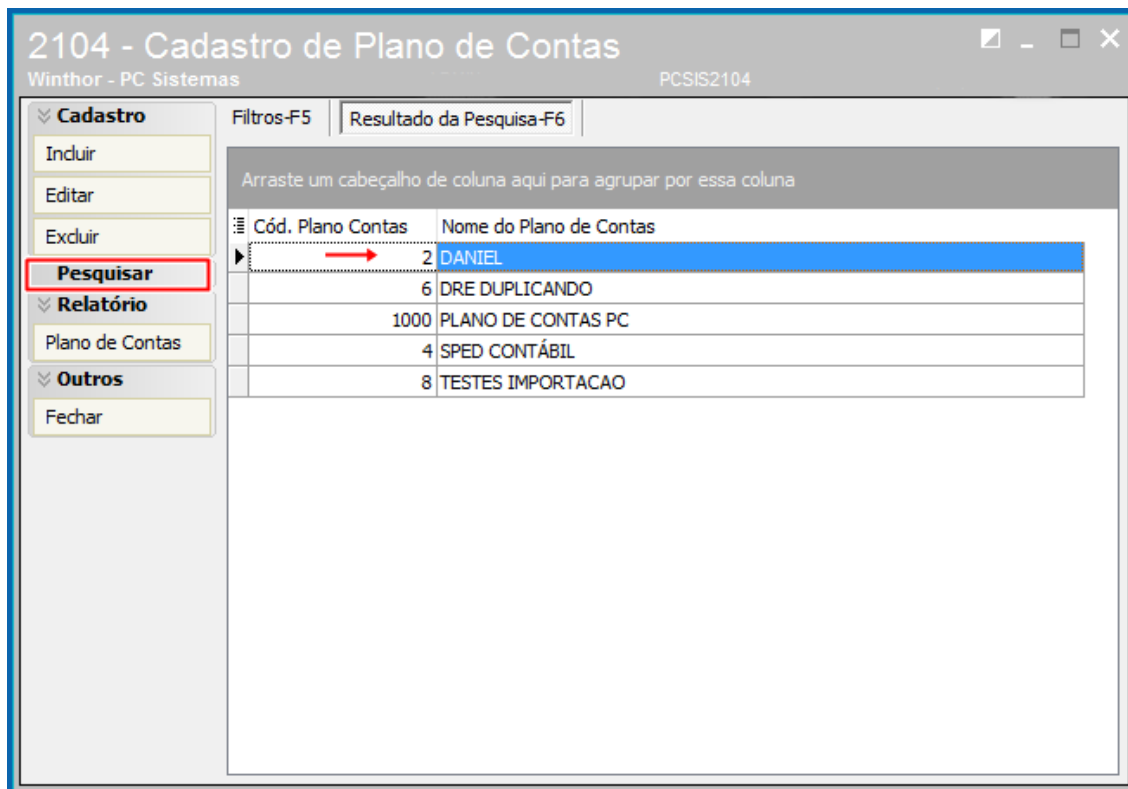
2104 - Cadastro de Plano de Contas
Winthor - PC Sistemas
PCSIS2104

Cadastro
Incluir
Editar
Excluir
Pesquisar
Relatório
Plano de Contas
Outros
Fechar

Filtros-F5
Resultado da Pesquisa-F6

Arraste um cabeçalho de coluna aqui para agrupar por essa coluna

| Cód. Plano Contas | Nome do Plano de Contas |
|---|---|
| 2 | DANIEL |
| 6 | DRE DUPLICANDO |
| 1000 | PLANO DE CONTAS PC |
| 4 | SPED CONTÁBIL |
| 8 | TESTES IMPORTACAO |